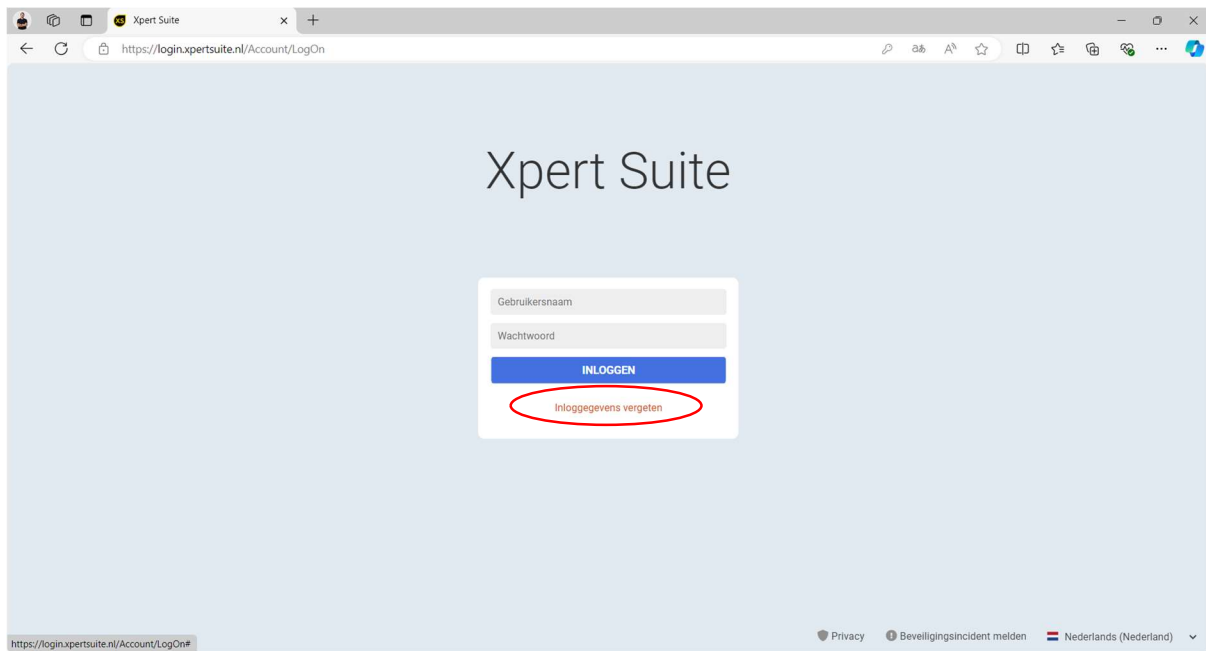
XS Xpert Suite

https://login.xpertsuite.nl/Account/LogOn

Xpert Suite

Gebruikersnaam

Wachtwoord

INLOGGEN

Inloggegevens vergeten

https://login.xpertsuite.nl/Account/LogOn#

Privacy

Beveiligingsincident melden

Nederlands (Nederland)